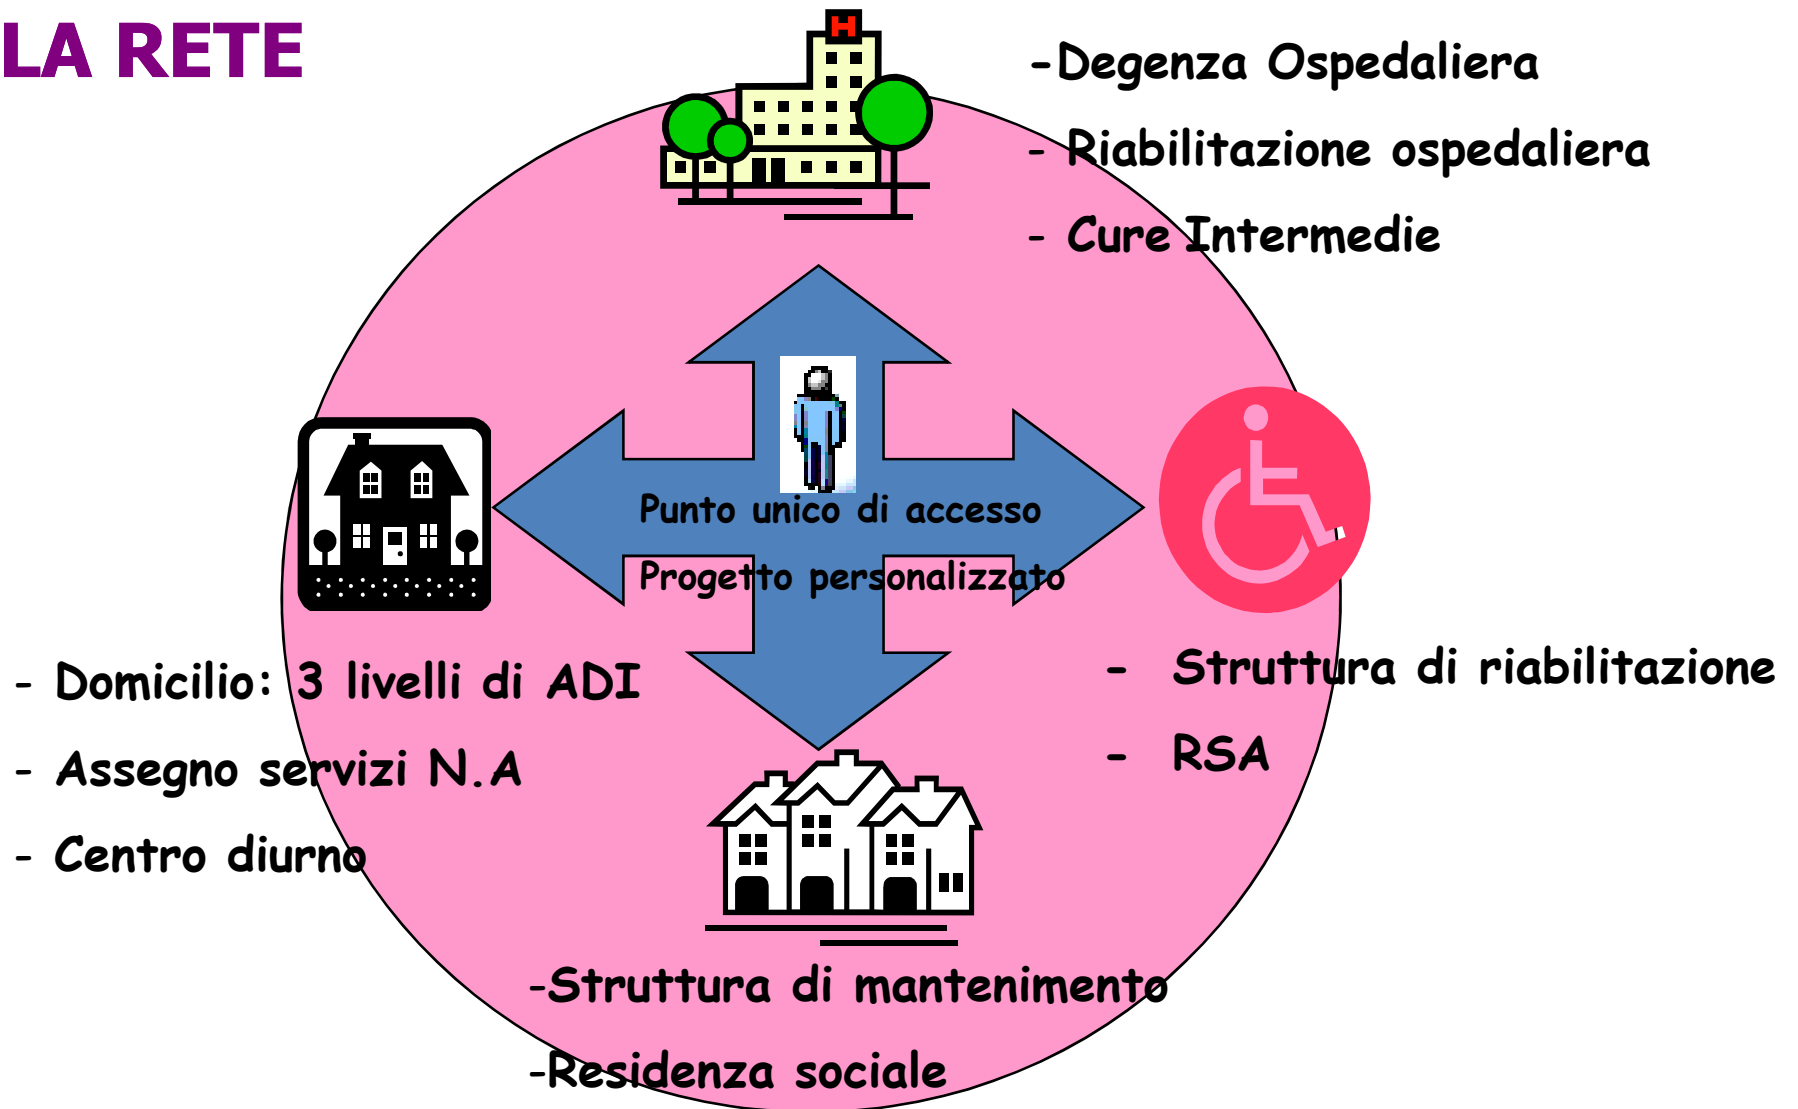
LA RETE

H

-Degenza Ospedaliera

- Riabilitazione ospedaliera

- Cure Intermedie

Punto unico di accesso

Progetto personalizzato

- Domicilio: 3 livelli di ADI

- Assegno servizi N.A

- Centro diurno

- Struttura di riabilitazione

- RSA

-Struttura di mantenimento

-Residenza sociale